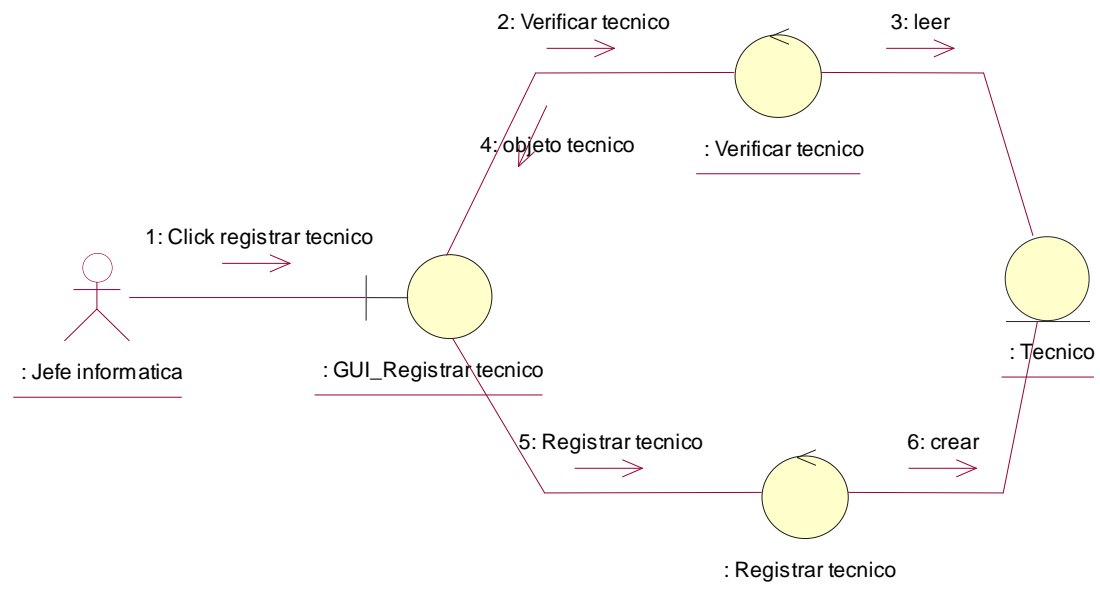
2: Verificar tecnico

3: leer

4: objeto tecnico

: Verificar tecnico

1: Click registrar tecnico

: Jefe informatica

: GUI_Registrar tecnico

: Tecnico

5: Registrar tecnico

6: crear

: Registrar tecnico